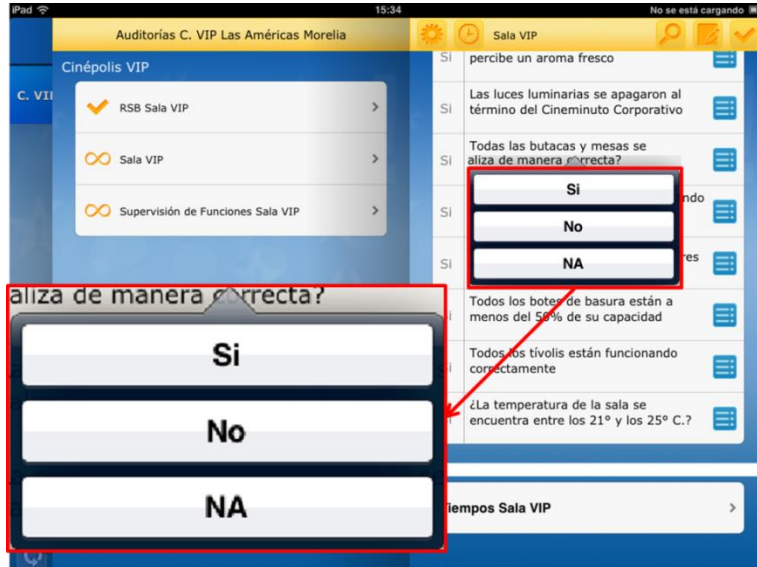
iPad 15:34 No se está cargando

Auditorías C. VIP Las Américas Morelia

Cinépolis VIP

C. VI

RSB Sala VIP

Sala VIP

Supervisión de Funciones Sala VIP

Sala VIP

Si percibe un aroma fresco

Si Las luces luminarias se apagaron al término del Cineminuto Corporativo

Si Todas las butacas y mesas se aliza de manera correcta?

Si

No

NA

Si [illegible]ndo

Si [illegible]res

Si Todos los botes de basura están a menos del 50% de su capacidad

Si Todos los tívolis están funcionando correctamente

Si ¿La temperatura de la sala se encuentra entre los 21° y los 25° C.?

aliza de manera correcta?

Si

No

NA

Tiempos Sala VIP